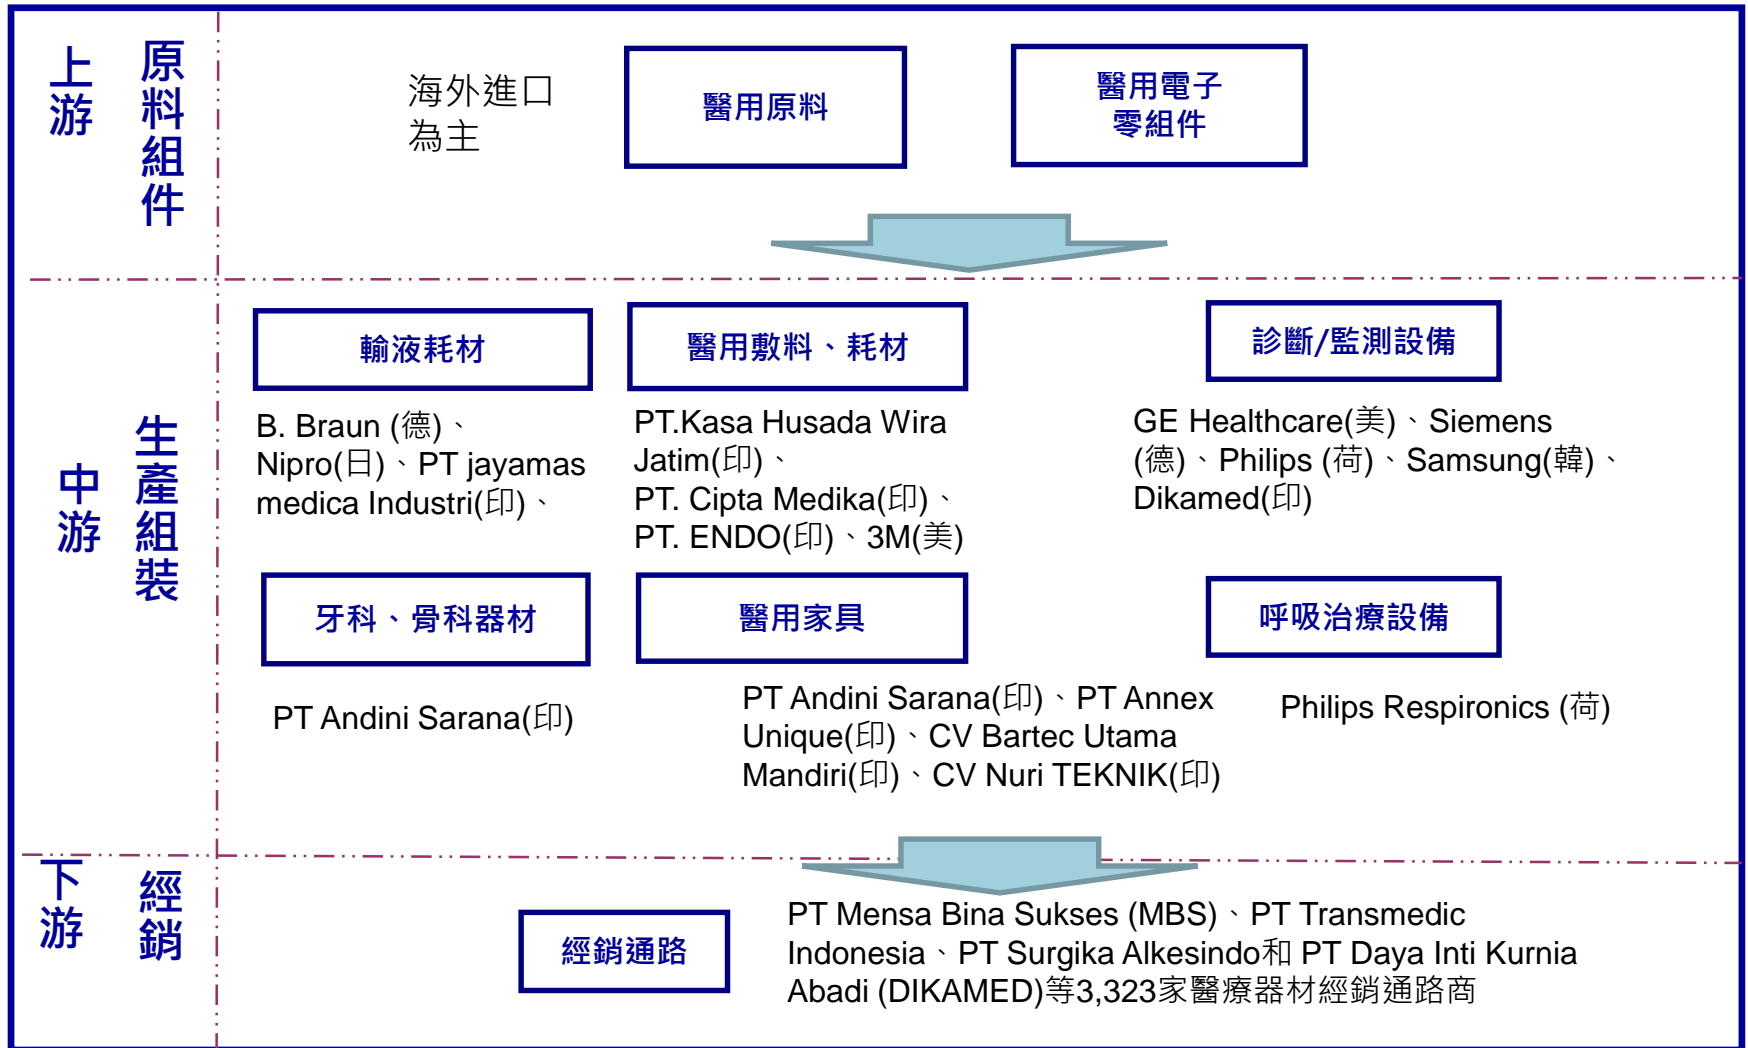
上游 原料組件

海外進口為主

醫用原料

醫用電子零組件

中游 生產組裝

輸液耗材

醫用敷料、耗材

診斷/監測設備

B. Braun (德)、Nipro(日)、PT jayamas medica Industri(印)、

PT.Kasa Husada Wira Jatim(印)、PT. Cipta Medika(印)、PT. ENDO(印)、3M(美)

GE Healthcare(美)、Siemens (德)、Philips (荷)、Samsung(韓)、Dikamed(印)

牙科、骨科器材

醫用家具

呼吸治療設備

PT Andini Sarana(印)

PT Andini Sarana(印)、PT Annex Unique(印)、CV Bartec Utama Mandiri(印)、CV Nuri TEKNIK(印)

Philips Respironics (荷)

下游 經銷

經銷通路

PT Mensa Bina Sukses (MBS)、PT Transmedic Indonesia、PT Surgika Alkesindo和 PT Daya Inti Kurnia Abadi (DIKAMED)等3,323家醫療器材經銷通路商